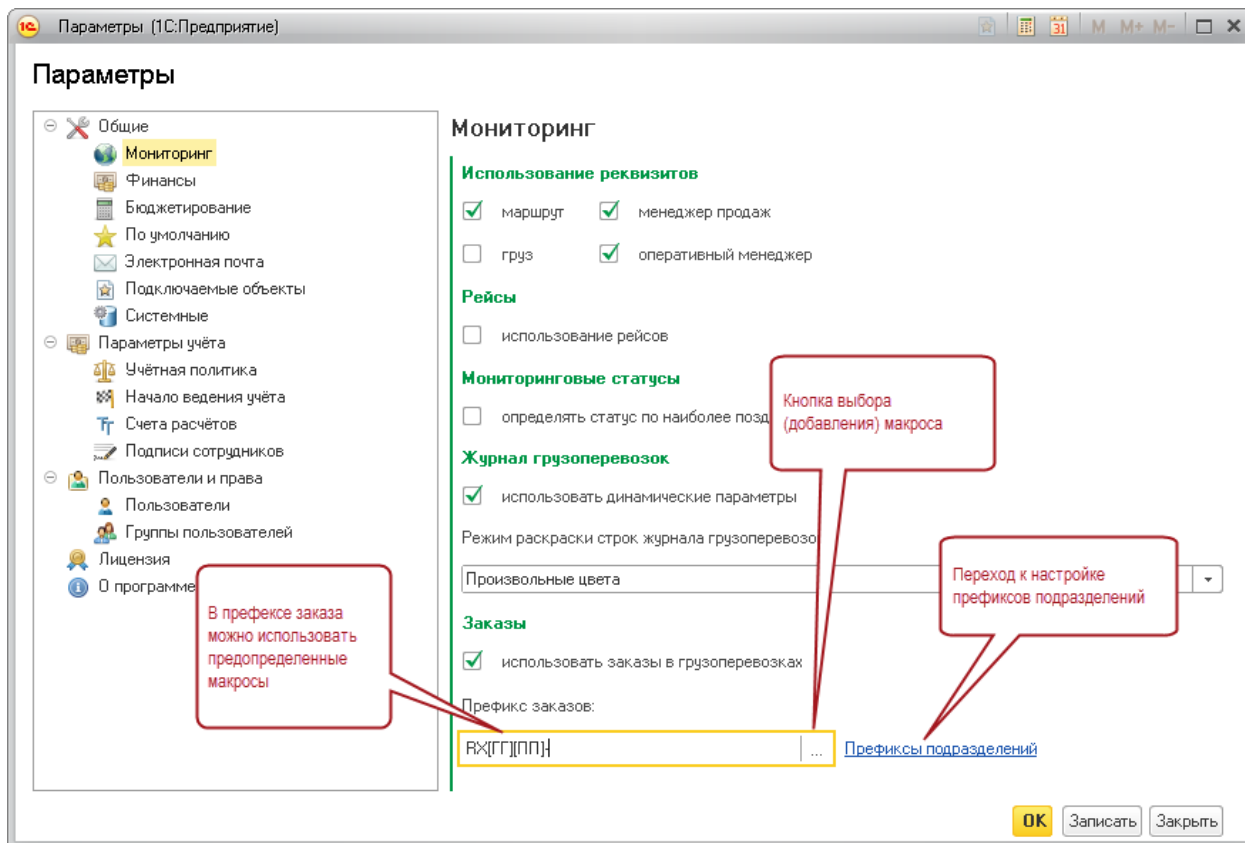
Параметры (1С:Предприятие)

M M+ M-

Параметры

Общие
Мониторинг
Финансы
Бюджетирование
По умолчанию
Электронная почта
Подключаемые объекты
Системные
Параметры учёта
Учётная политика
Начало ведения учёта
Счета расчётов
Подписи сотрудников
Пользователи и права
Пользователи
Группы пользователей
Лицензия
О программе

Мониторинг

Использование реквизитов
маршрут
менеджер продаж
груз
оперативный менеджер

Рейсы
использование рейсов

Мониторинговые статусы
определять статус по наиболее позд

Журнал грузоперевозок
использовать динамические параметры

Режим раскраски строк журнала грузоперевозо

Произвольные цвета

Заказы
использовать заказы в грузоперевозках

Префикс заказов:

RX[ГГ][ПП]-

...

Префиксы подразделений

Кнопка выбора (добавления) макроса

Переход к настройке префиксов подразделений

В префексе заказа можно использовать предопределенные макросы

OK
Записать
Закрыть